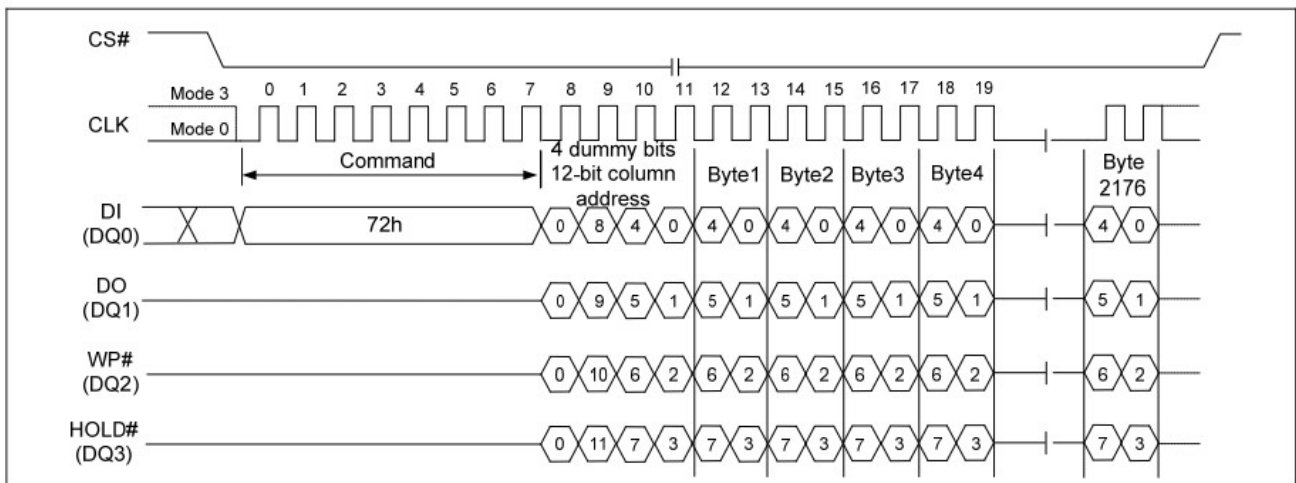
CS#

Mode 3
CLK
Mode 0

0 1 2 3 4 5 6 7 8 9 10 11 12 13 14 15 16 17 18 19

Command

4 dummy bits
12-bit column
address

Byte1 Byte2 Byte3 Byte4

Byte
2176

DI
(DQ0)

72h

0 8 4 0 4 0 4 0 4 0 4 0 4 0

DO
(DQ1)

0 9 5 1 5 1 5 1 5 1 5 1 5 1

WP#
(DQ2)

0 10 6 2 6 2 6 2 6 2 6 2 6 2

HOLD#
(DQ3)

0 11 7 3 7 3 7 3 7 3 7 3 7 3